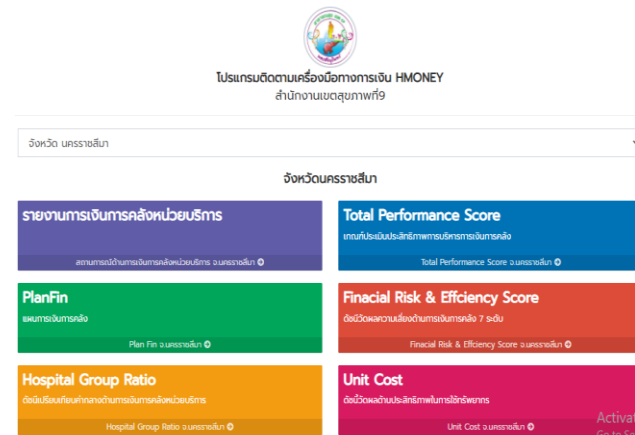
โปรแกรมติดตามเครื่องมือทางการเงิน HMONEY
สำนักงานเขตสุขภาพที่9

จังหวัด นครราชสีมา

จังหวัดนครราชสีมา

รายงานการเงินการคลังหน่วยบริการ
สถานการณ์ด้านการเงินการคลังหน่วยบริการ จ.นครราชสีมา

Total Performance Score
เกณฑ์ประเมินประสิทธิภาพการบริหารการเงินการคลัง
Total Performance Score จ.นครราชสีมา

PlanFin
แผนการเงินการคลัง
Plan Fin จ.นครราชสีมา

Finacial Risk & Effciency Score
ดัชนีวัดผลความเสี่ยงด้านการคลัง 7 ระดับ
Finacial Risk & Effciency Score จ.นครราชสีมา

Hospital Group Ratio
ดัชนีเปรียบเทียบค่ากลางด้านการเงินการคลังหน่วยบริการ
Hospital Group Ratio จ.นครราชสีมา

Unit Cost
ดัชนีวัดผลด้านประสิทธิภาพในการใช้ทรัพยากร
Unit Cost จ.นครราชสีมา

Activat
Go to S